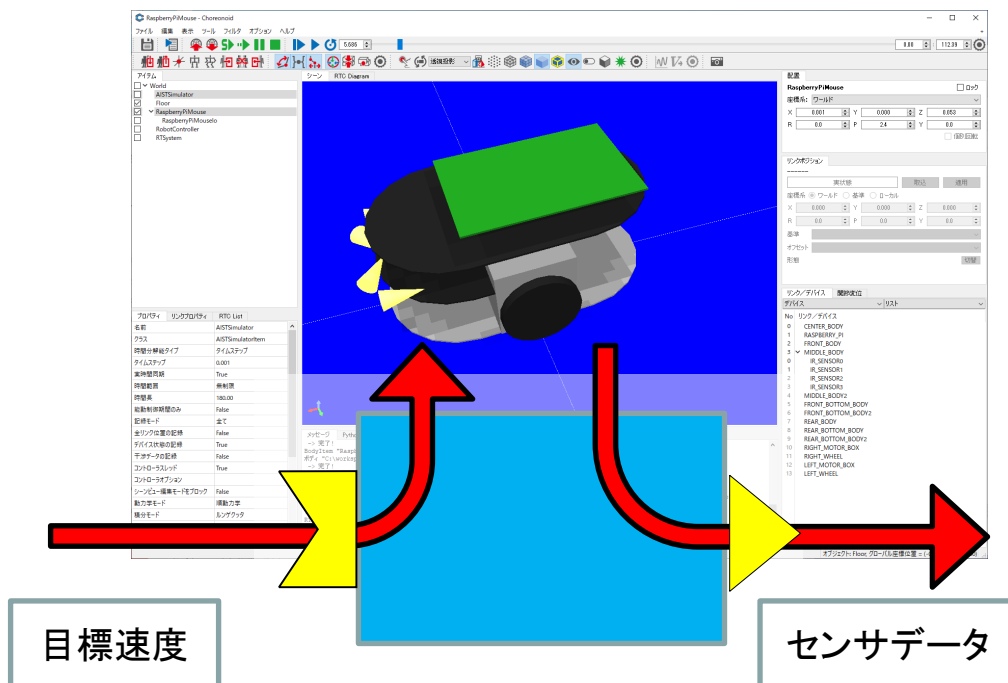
RaspberryPiMouse - Choreonoid

ファイル 編集 表示 ツール フィルタ オプション ヘルプ

5.685

9.88 112.35

透視投影

アイテム

World
AISTSimulator
Floor
RaspberryPiMouse
RaspberryPiMouseIo
RobotController
RTSystem

シーン RTC Diagram

プロパティ リンクプロパティ RTC List

| 名前 | AISTSimulator |
|---|---|
| クラス | AISTSimulatorItem |
| 時間分解能タイプ | タイムステップ |
| タイムステップ | 0.001 |
| 実時間同期 | True |
| 時間範囲 | 無制限 |
| 時間長 | 180.00 |
| 能動制御期間のみ | False |
| 記録モード | 全て |
| 全リンク位置の記録 | False |
| デバイス状態の記録 | True |
| 干渉データの記録 | False |
| コントローラスレッド | True |
| コントローラオプション | |
| シーンビュー編集モードをブロック | False |
| 動力学モード | 順動力学 |
| 積分モード | ルンゲクッタ |

メッセージ Pytho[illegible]

-> 完了！
BodyItem "Rasp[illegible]
ボディ "C:\\Works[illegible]
-> 完了！

配置

RaspberryPiMouse ロック

座標系: ワールド

X 0.001 Y 0.000 Z 0.053
R 0.0 P 2.4 Y 0.0

傾斜回転

リンクポジション

実状態 取込 適用

座標系 ワールド 基準 ローカル

X 0.000 Y 0.000 Z 0.000
R 0.0 P 0.0 Y 0.0

基準
オフセット
形態 切替

リンク/デバイス 関節変位

デバイス リスト

No リンク/デバイス
0 CENTER_BODY
1 RASPBERRY_PI
2 FRONT_BODY
3 MIDDLE_BODY
0 IR_SENSOR0
1 IR_SENSOR1
2 IR_SENSOR2
3 IR_SENSOR3
4 MIDDLE_BODY2
5 FRONT_BOTTOM_BODY
6 FRONT_BOTTOM_BODY2
7 REAR_BODY
8 REAR_BOTTOM_BODY
9 REAR_BOTTOM_BODY2
10 RIGHT_MOTOR_BOX
11 RIGHT_WHEEL
12 LEFT_MOTOR_BOX
13 LEFT_WHEEL

オブジェクト: Floor, グローバル座標位置 = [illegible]

目標速度

センサデータ